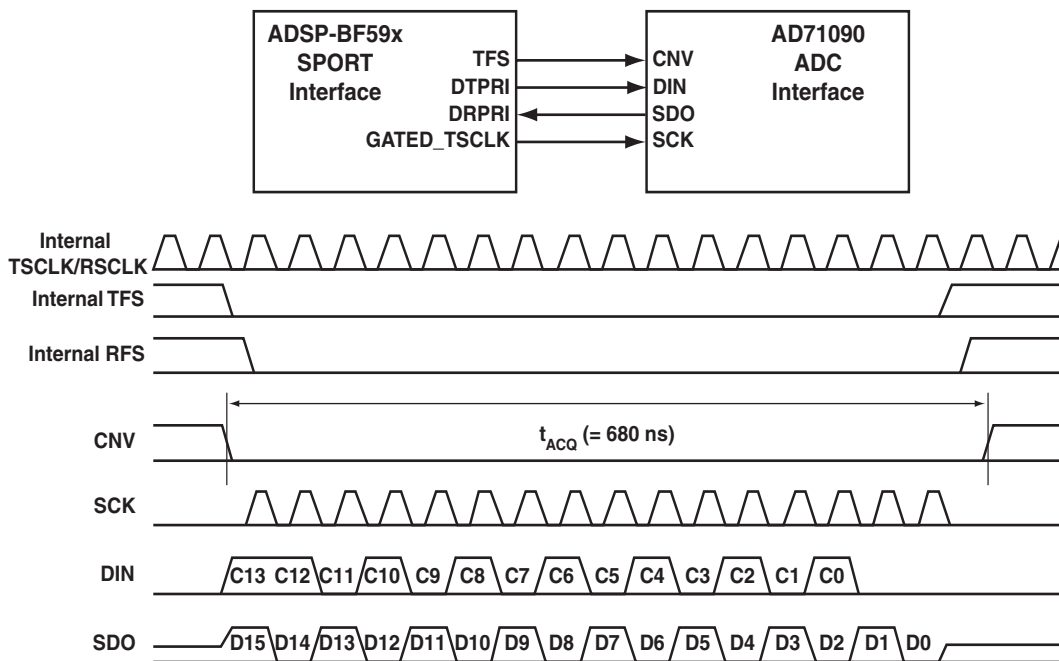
ADSP-BF59x
SPORT
Interface

TFS
DTPRI
DRPRI
GATED_TSCLK

CNV
DIN
SDO
SCK

AD71090
ADC
Interface

Internal
TSCLK/RSCLK

Internal TFS

Internal RFS

CNV

$t_{ACQ}$ (= 680 ns)

SCK

DIN

C13 C12 C11 C10 C9 C8 C7 C6 C5 C4 C3 C2 C1 C0

SDO

D15 D14 D13 D12 D11 D10 D9 D8 D7 D6 D5 D4 D3 D2 D1 D0